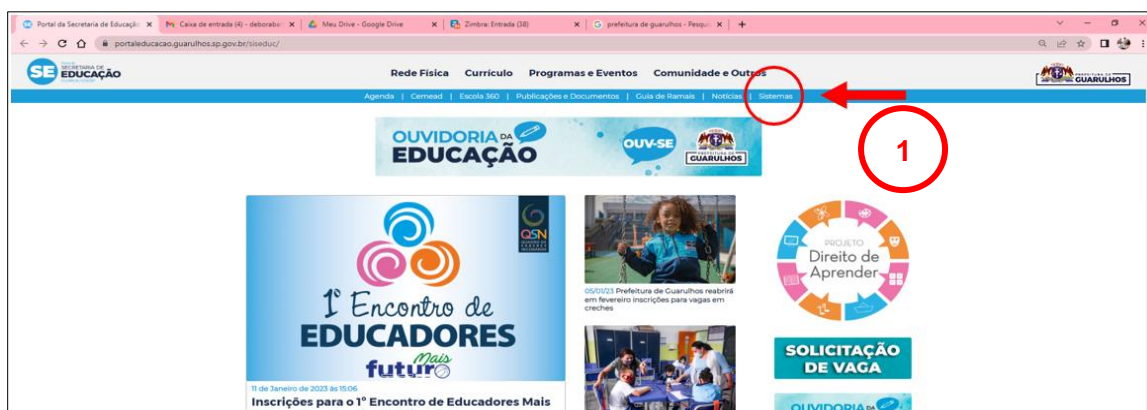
Portal da Secretaria de Educação | Caixa de entrada (4) - deborab | Meu Drive - Google Drive | Zimbra: Entrada (38) | prefeitura de guarulhos - Pesqu

portaleducacao.guarulhos.sp.gov.br/siseduc/

SE SECRETARIA DE EDUCAÇÃO

Rede Física | Currículo | Programas e Eventos | Comunidade e Outros

PREFEITURA DE GUARULHOS

Agenda | Cemead | Escola 360 | Publicações e Documentos | Guia de Ramais | Notícias | Sistemas

1

OUVIDORIA DA EDUCAÇÃO
OUV-SE
PREFEITURA DE GUARULHOS

QSN

1º Encontro de EDUCADORES
Mais futuro

11 de Janeiro de 2023 às 15:06
Inscrições para o 1º Encontro de Educadores Mais

05/01/23 Prefeitura de Guarulhos reabrirá em fevereiro inscrições para vagas em creches

PROJETO Direito de Aprender

SOLICITAÇÃO DE VAGA

OUVIDORIA DA